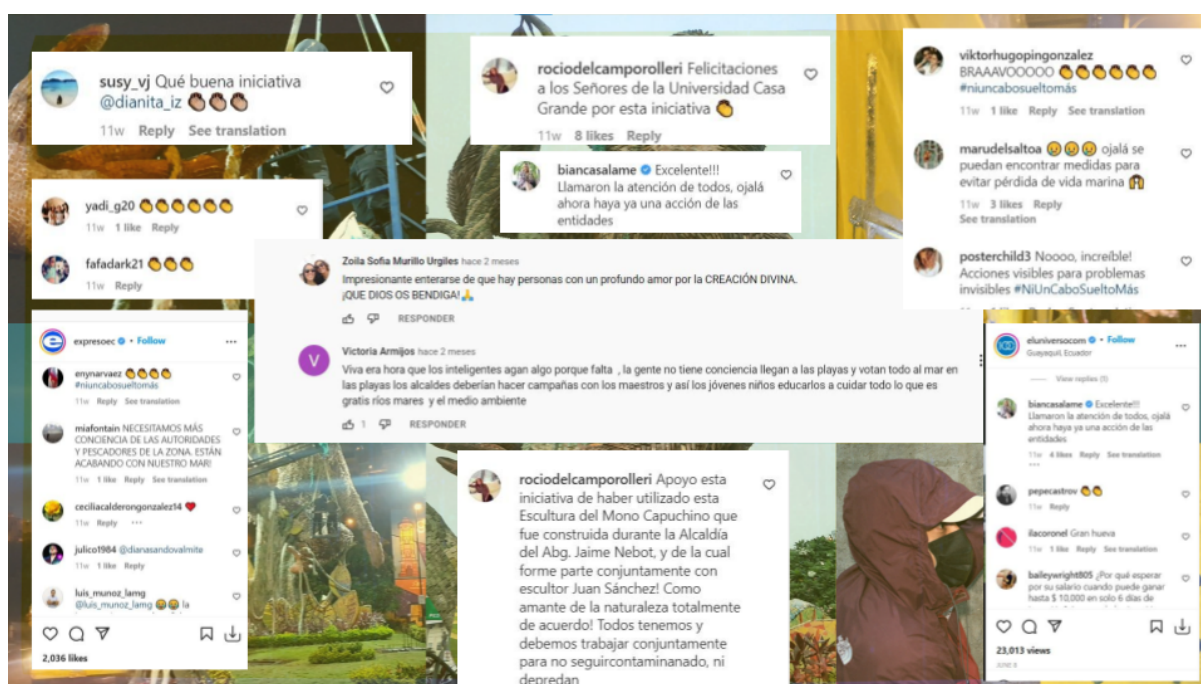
susy_vj Qué buena iniciativa @dianita_iz 👏👏👏

11w Reply See translation

rociodelcamporolleri Felicitaciones a los Señores de la Universidad Casa Grande por esta iniciativa 👏

11w 8 likes Reply

biancasalame Excelente!!! Llamaron la atención de todos, ojalá ahora haya ya una acción de las entidades

viktorhugopingonzalez BRAAAVOOOOO 👏👏👏👏👏👏 #niuncabosueltomás

11w 1 like Reply See translation

marudelsaltoa 😢😢😢 ojalá se puedan encontrar medidas para evitar pérdida de vida marina 🙌

11w 3 likes Reply
See translation

yadi_g20 👏👏👏👏👏👏

11w 1 like Reply

fafadark21 👏👏👏

11w Reply

Zoila Sofia Murillo Urgiles hace 2 meses
Impresionante enterarse de que hay personas con un profundo amor por la CREACIÓN DIVINA. ¡QUE DIOS OS BENDIGA! 🙏

RESPONDER

Victoria Armijos hace 2 meses
Viva era hora que los inteligentes agan algo porque falta , la gente no tiene conciencia llegan a las playas y votan todo al mar en las playas los alcaldes deberían hacer campañas con los maestros y así los jóvenes niños educarlos a cuidar todo lo que es gratis ríos mares y el medio ambiente

1 RESPONDER

posterchild3 Noooo, increíble! Acciones visibles para problemas invisibles #NiUnCaboSueltoMás

expresoec • Follow

enynarvaez 👏👏👏👏 #niuncabosueltomás
11w Reply See translation

miafontain NECESITAMOS MÁS CONCIENCIA DE LAS AUTORIDADES Y PESCADORES DE LA ZONA. ESTÁN ACABANDO CON NUESTRO MAR!
11w 1 like Reply See translation

ceciliacalderongonzalez14 ❤️
11w Reply

julico1984 @dianasandovalmite
11w 1 like Reply

luis_munoz_lamg @luis_munoz_lamg 😂😂 la

2,036 likes

rociodelcamporolleri Apoyo esta iniciativa de haber utilizado esta Escultura del Mono Capuchino que fue construida durante la Alcaldía del Abg. Jaime Nebot, y de la cual forme parte conjuntamente con escultor Juan Sánchez! Como amante de la naturaleza totalmente de acuerdo! Todos tenemos y debemos trabajar conjuntamente para no seguircontaminanado, ni depredan

eluniversocom • Follow
Guayaquil, Ecuador

View replies (5)

biancasalame Excelente!!! Llamaron la atención de todos, ojalá ahora haya ya una acción de las entidades
11w 4 likes Reply See translation

pepecastrov 👏👏
11w Reply

ilacoronel Gran hueva
11w 1 like Reply See translation

baileywright805 ¿Por qué esperar por su salario cuando puede ganar hasta $ 10,000 en solo 6 días de

23,013 views
JUNE 8